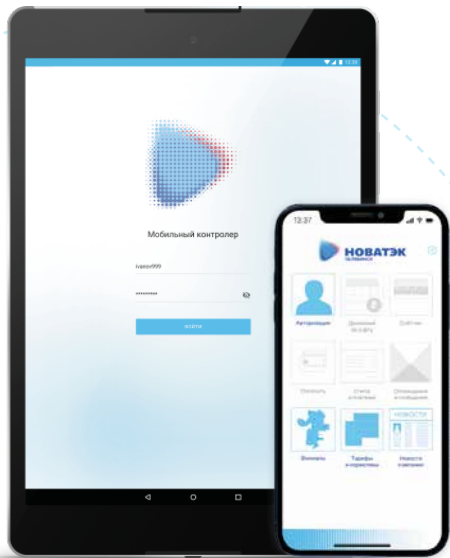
Мобильный контролер

ivanov999

••••••••••

ВОЙТИ

12:37

НОВАТЭК
ЧЕЛЯБИНСК

Авторизация

Денежный по счету

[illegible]

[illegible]

Отчеты и платежи

Оповещения и сообщения

Филиалы

Тарифы и нормативы

НОВОСТИ

Новости компании